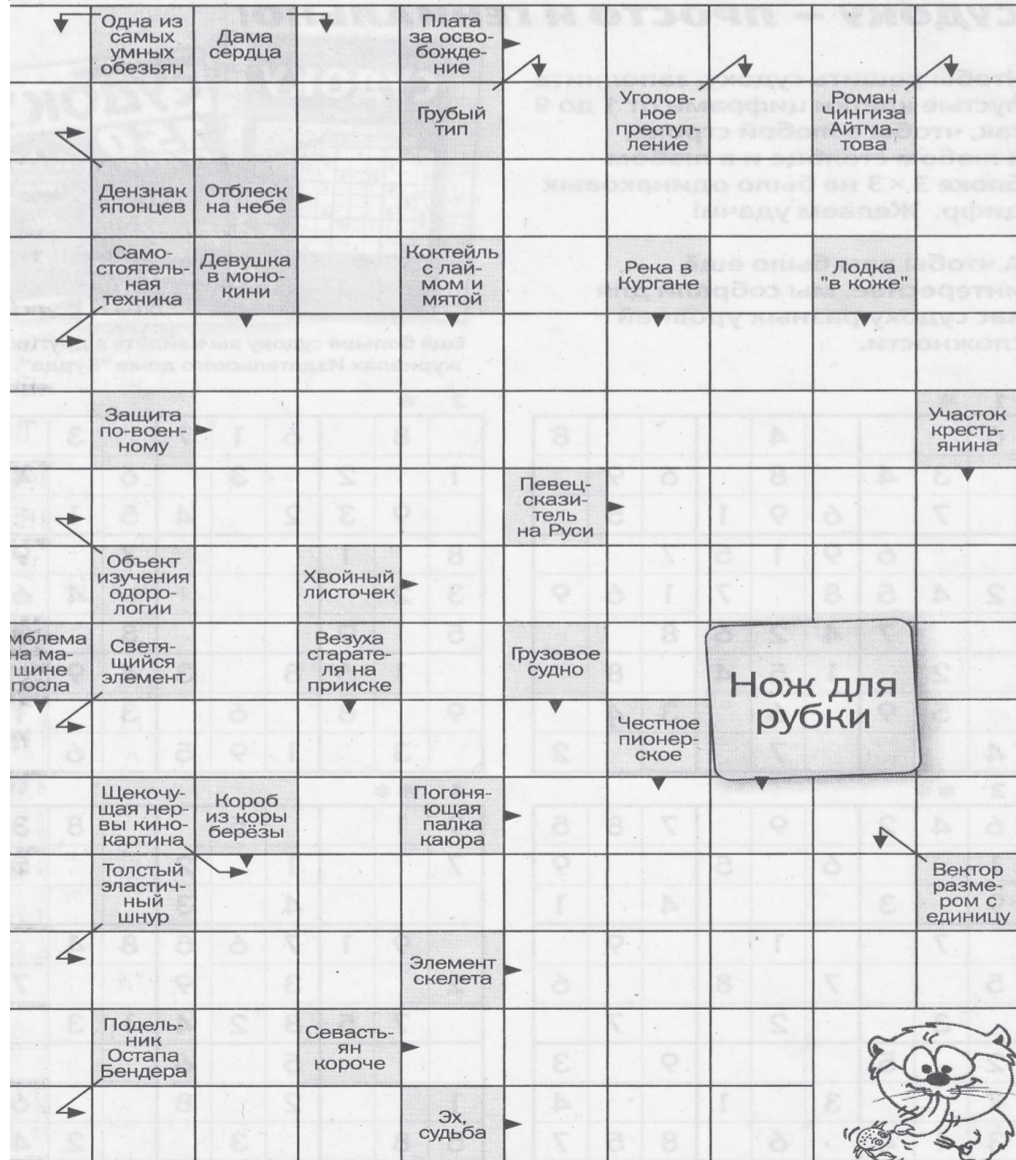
Одна из самых умных обезьян

Дама сердца

Плата за освобождение

Грубый тип

Уголовное преступление

Роман Чингиза Айтматова

Дензнак японцев

Отблеск на небе

Самостоятельная техника

Девушка в monoкини

Коктейль с лаймом и мятой

Река в Кургане

Лодка "в коже"

Защита по-военному

Участок крестьянина

Певец-сказитель на Руси

Объект изучения одорологии

Хвойный листочек

мблема на машине посла

Светящийся элемент

Везуха старателя на прииске

Грузовое судно

Нож для рубки

Честное пионерское

Щекочущая нервы кинокартина

Короб из коры берёзы

Погоняющая палка каюра

Толстый эластичный шнур

Вектор размером с единицу

Элемент скелета

Подельник Остапа Бендера

Севастьян короче

Эх, судьба